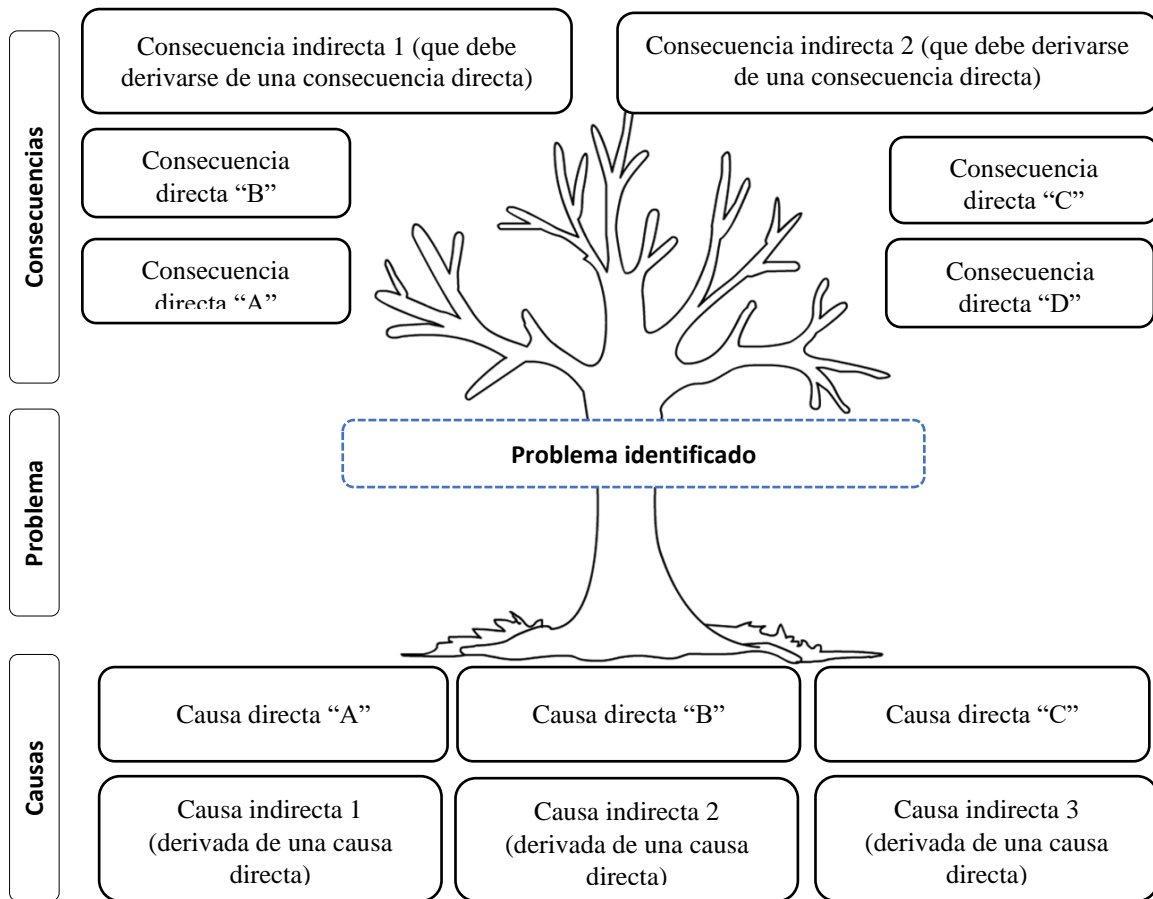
Consecuencias

Consecuencia indirecta 1 (que debe derivarse de una consecuencia directa)

Consecuencia indirecta 2 (que debe derivarse de una consecuencia directa)

Consecuencia directa “B”

Consecuencia directa “C”

Consecuencia directa “A”

Consecuencia directa “D”

Problema

Problema identificado

Causas

Causa directa “A”

Causa directa “B”

Causa directa “C”

Causa indirecta 1 (derivada de una causa directa)

Causa indirecta 2 (derivada de una causa directa)

Causa indirecta 3 (derivada de una causa directa)